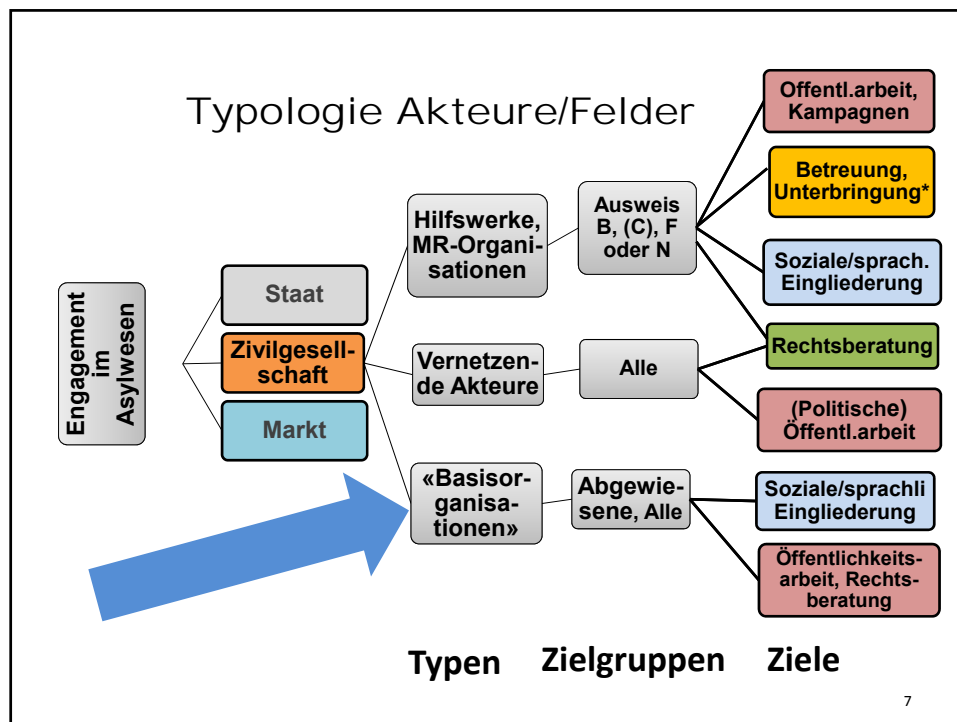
Typologie Akteure/Felder

Engagement im Asylwesen

Staat

Zivilgesellschaft

Markt

Hilfswerke, MR-Organisationen

Vernetzende Akteure

«Basisorganisationen»

Ausweis B, (C), F oder N

Alle

Abgewiesene, Alle

Offentl.arbeit, Kampagnen

Betreuung, Unterbringung*

Soziale/sprach. Eingliederung

Rechtsberatung

(Politische) Öffentl.arbeit

Soziale/sprachli Eingliederung

Öffentlichkeitsarbeit, Rechtsberatung

Typen Zielgruppen Ziele

7